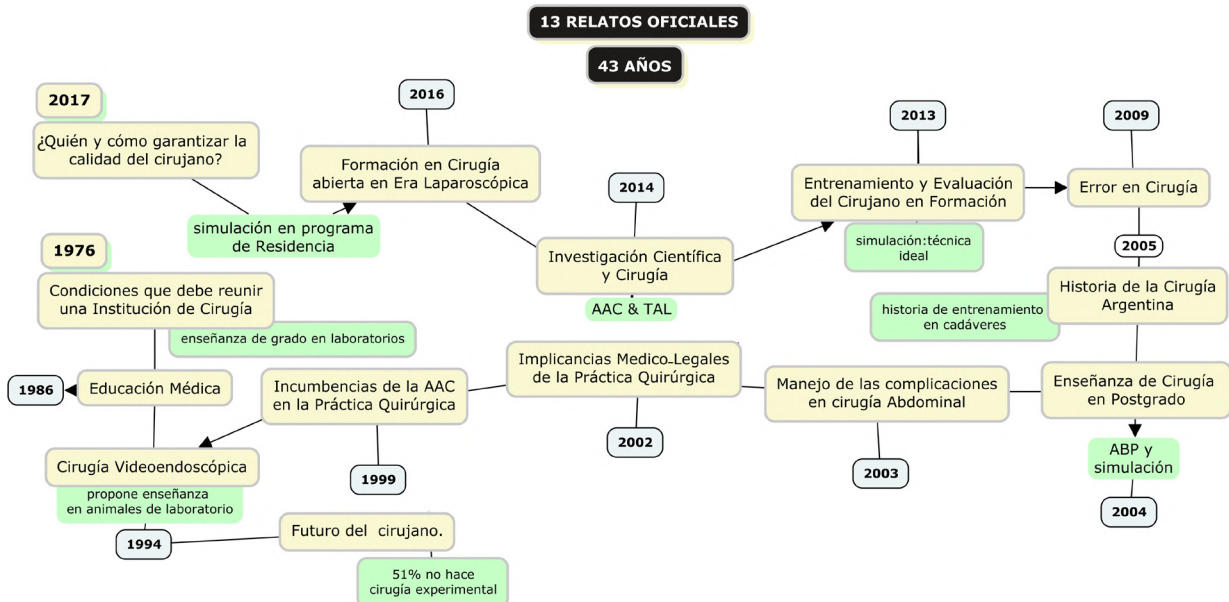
13 RELATOS OFICIALES

43 AÑOS

2017

¿Quién y cómo garantizar la calidad del cirujano?

simulación en programa de Residencia

2016

Formación en Cirugía abierta en Era Laparoscópica

2014

Investigación Científica y Cirugía

AAC & TAL

2013

Entrenamiento y Evaluación del Cirujano en Formación

simulación:técnica ideal

2009

Error en Cirugía

2005

Historia de la Cirugía Argentina

historia de entrenamiento en cadáveres

1976

Condiciones que debe reunir una Institución de Cirugía

enseñanza de grado en laboratorios

1986

Educación Médica

Incumbencias de la AAC en la Práctica Quirúrgica

Implicancias Medico-Legales de la Práctica Quirúrgica

Manejo de las complicaciones en cirugía Abdominal

Enseñanza de Cirugía en Postgrado

ABP y simulación

2004

2002

2003

Cirugía Videoendoscópica

propone enseñanza en animales de laboratorio

1999

1994

Futuro del cirujano.

51% no hace cirugía experimental